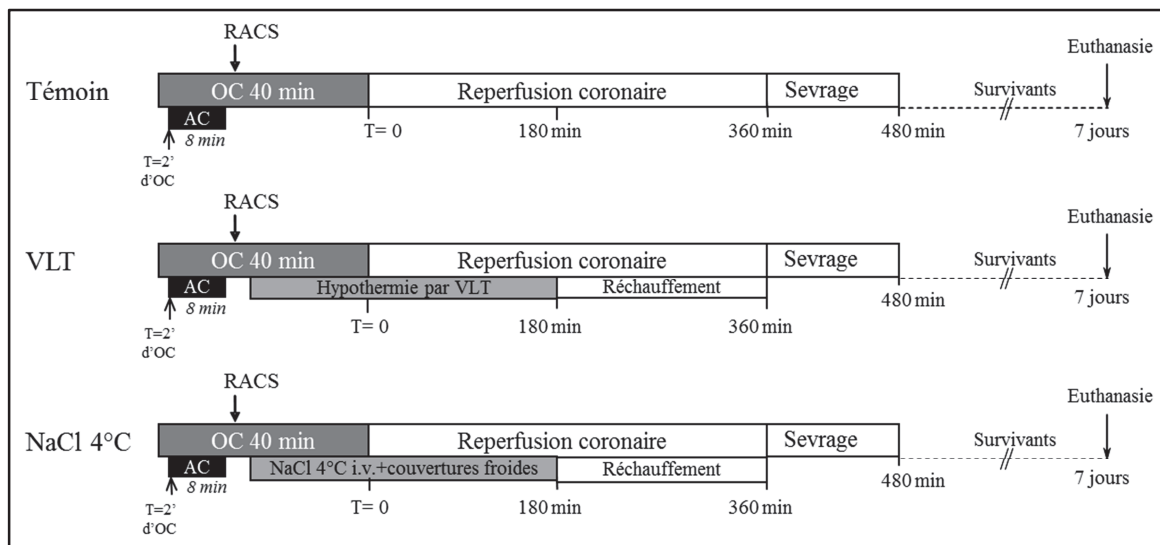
RACS

Euthanasie

Témoin

OC 40 min

Reperfusion coronaire

Sevrage

Survivants

AC
8 min

T=2'
d'OC

T= 0

180 min

360 min

480 min

7 jours

RACS

Euthanasie

VLT

OC 40 min

Reperfusion coronaire

Sevrage

Survivants

AC
8 min

Hypothermie par VLT

Réchauffement

480 min

7 jours

T=2'
d'OC

T= 0

180 min

360 min

RACS

Euthanasie

NaCl 4°C

OC 40 min

Reperfusion coronaire

Sevrage

Survivants

AC
8 min

NaCl 4°C i.v.+couvertures froides

Réchauffement

480 min

7 jours

T=2'
d'OC

T= 0

180 min

360 min